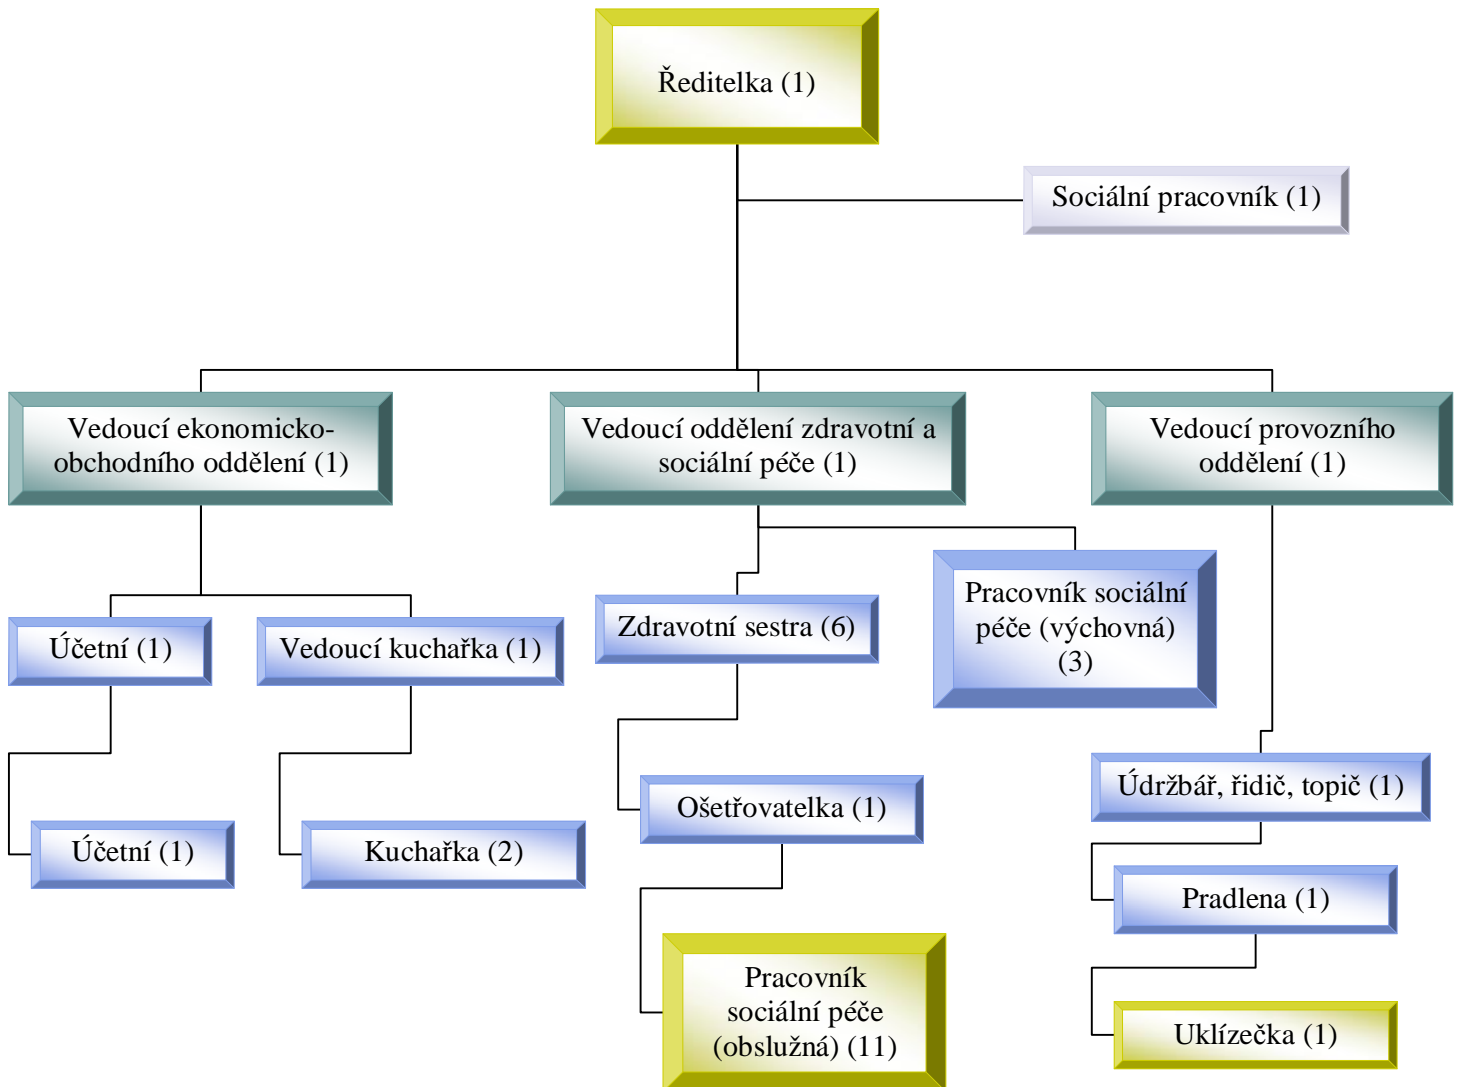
Ředitelka (1)

Sociální pracovník (1)

Vedoucí ekonomicko-obchodního oddělení (1)

Vedoucí oddělení zdravotní a sociální péče (1)

Vedoucí provozního oddělení (1)

Účetní (1)

Vedoucí kuchařka (1)

Zdravotní sestra (6)

Pracovník sociální péče (výchovná) (3)

Účetní (1)

Kuchařka (2)

Ošetřovatelka (1)

Údržbář, řidič, topič (1)

Pradlena (1)

Pracovník sociální péče (obslužná) (11)

Uklízečka (1)